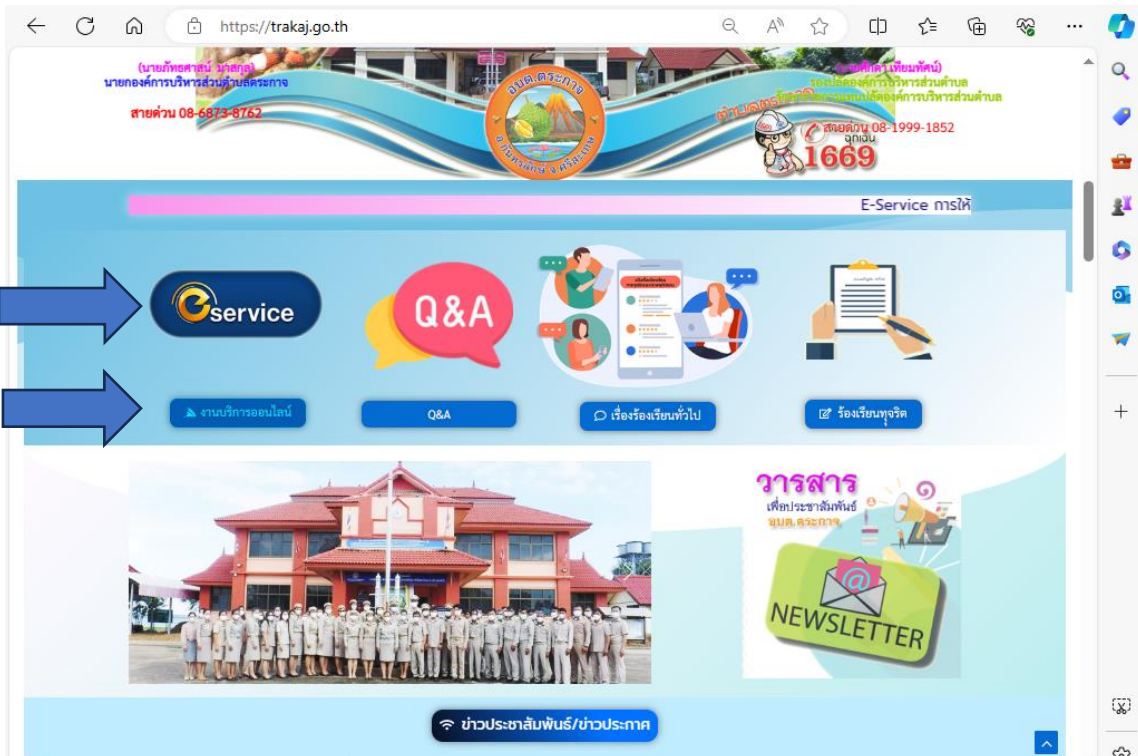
https://trakaj.go.th

(นายภัทรศาสน์ มาสกุล)
นายกองค์การบริหารส่วนตำบลตระกาจ
สายด่วน 08-6873-8762

อบต.ตระกาจ
อ.กันทรลักษ์ จ.ศรีสะเกษ

(นายศักดา เทียมทัศน์)
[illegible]
สายด่วน 08-1999-1852
ฉุกเฉิน
1669

E-Service การให้

service
Q&A

งานบริการออนไลน์
Q&A
เรื่องร้องเรียนทั่วไป
ร้องเรียนทุจริต

วารสาร
เพื่อประชาสัมพันธ์
อบต.ตระกาจ
NEWSLETTER

ข่าวประชาสัมพันธ์/ข่าวประกาศ